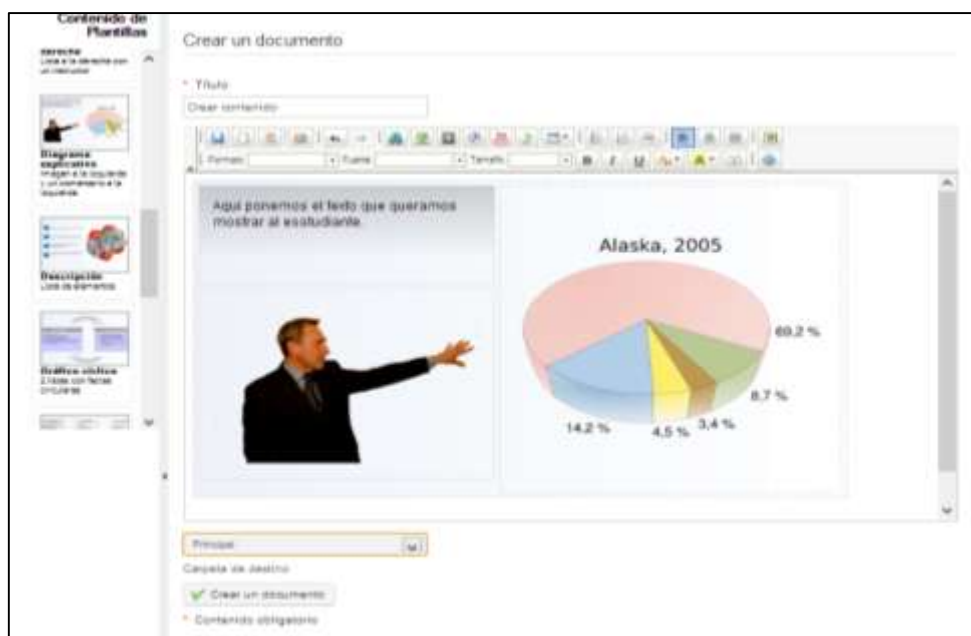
Contenido de Plantillas

derecha
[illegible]

Diagrama explicativo
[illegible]

Descripción
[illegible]

Gráfico cíclico
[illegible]

Crear un documento

* Título

Crear contenido

Formato | Fuente | Tamaño

Aqui ponemos el texto que queramos mostrar al esstudiante.

Alaska, 2005

69,2 %

8,7 %

14,2 %

4,5 %

3,4 %

Principal

Carpeta de destino

Crear un documento

* Contenido obligatorio